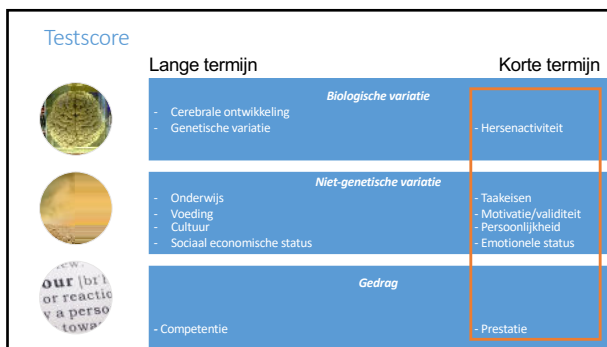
Testscore

Lange termijn

Korte termijn

Biologische variatie

- Cerebrale ontwikkeling
- Genetische variatie

- Hersenactiviteit

Niet-genetische variatie

- Onderwijs
- Voeding
- Cultuur
- Sociaal economische status

- Taakeisen
- Motivatie/validiteit
- Persoonlijkheid
- Emotionele status

Gedrag

- Competentie

- Prestatie

ew
our [b
or reactio
y a perso
towa